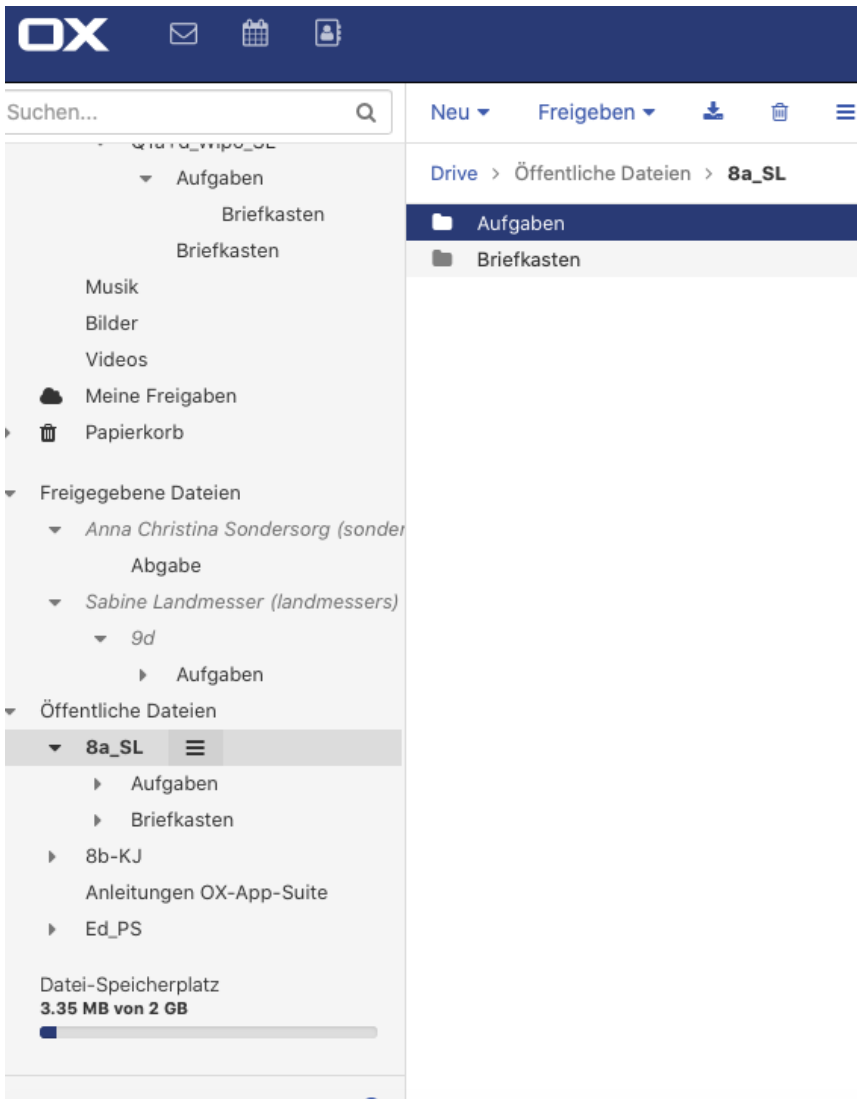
OX

Suchen...

Neu Freigeben

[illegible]
Aufgaben
Briefkasten
Briefkasten
Musik
Bilder
Videos
Meine Freigaben
Papierkorb

Freigegebene Dateien
Anna Christina Sondersorg (sonder
Abgabe
Sabine Landmesser (landmessers)
9d
Aufgaben
Öffentliche Dateien
8a_SL
Aufgaben
Briefkasten
8b-KJ
Anleitungen OX-App-Suite
Ed_PS

Datei-Speicherplatz
3.35 MB von 2 GB

Drive > Öffentliche Dateien > 8a_SL

Aufgaben
Briefkasten